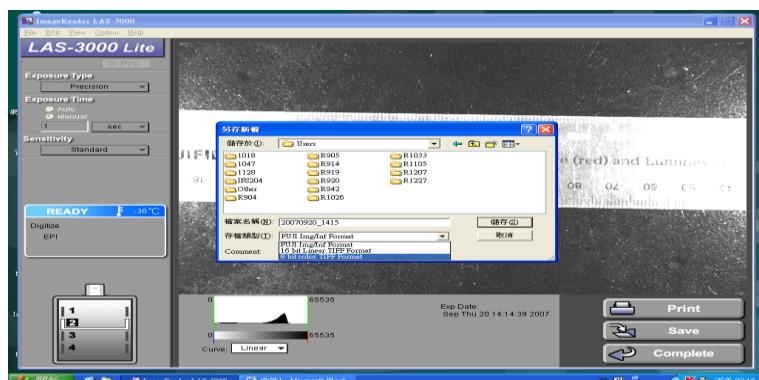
ImageReader LAS-3000
File Edit View Option Help
LAS-3000 Lite
Exposure Type
Precision
Exposure Time
Auto
Manual
1 sec
Sensitivity
Standard
READY -30°C
Digitize
EPI
1
2
3
4
0 65535
0 65535
Curve: Linear
Exp Date:
Sep Thu 20 14:14:39 2007
Print
Save
Complete
另存新檔
儲存於(I): Users
1018
1047
1128
HR204
Other
R904
R905
R914
R919
R920
R942
R1026
R1033
R1105
R1207
R1227
檔案名稱(N): 20070920_1415
存檔類型(T): FUJI Img/Inf Format
FUJI Img/Inf Format
16 bit Linear TIFF Format
8 bit color TIFF Format
Comment:
儲存(S)
取消
e (red) and Lumines
08 02 09 09 01